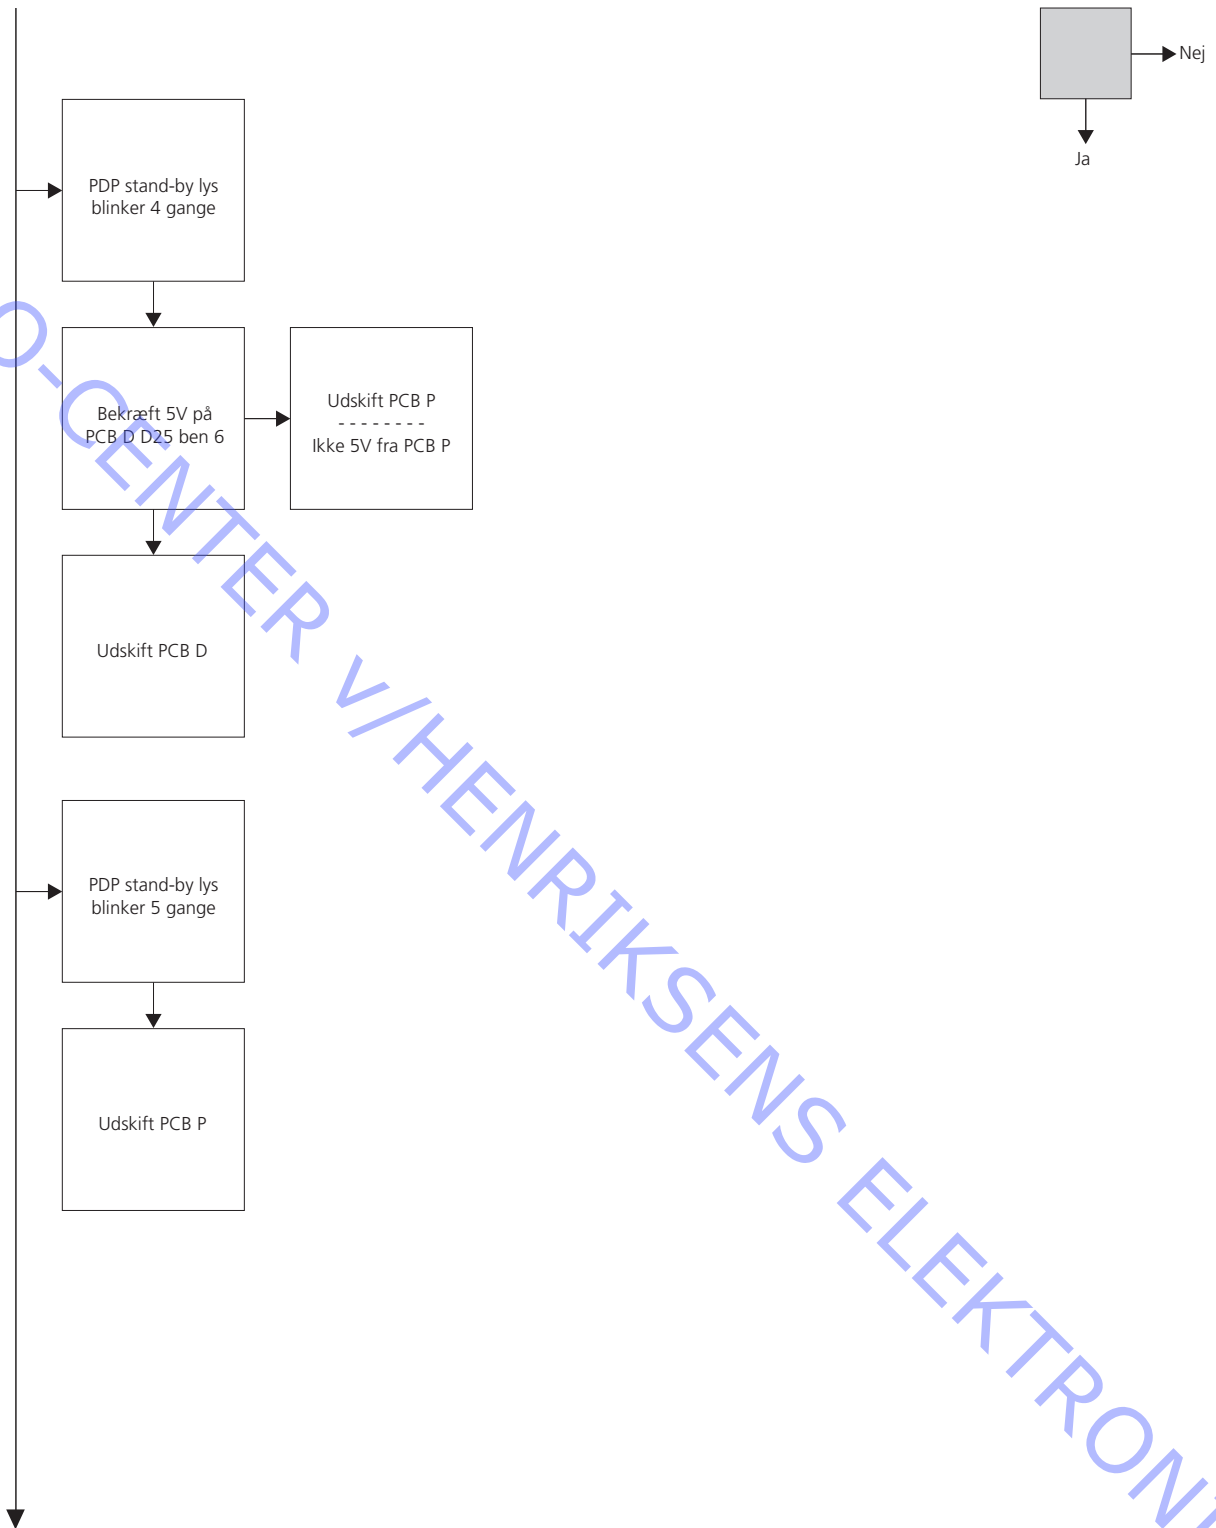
Nej

Ja

PDP stand-by lys blinker 4 gange

Bekræft 5V på PCB D D25 ben 6

Udskift PCB P
- - - - - - - -
Ikke 5V fra PCB P

Udskift PCB D

PDP stand-by lys blinker 5 gange

Udskift PCB P

O-CENTER V/HENRIKSENS ELEKTRON